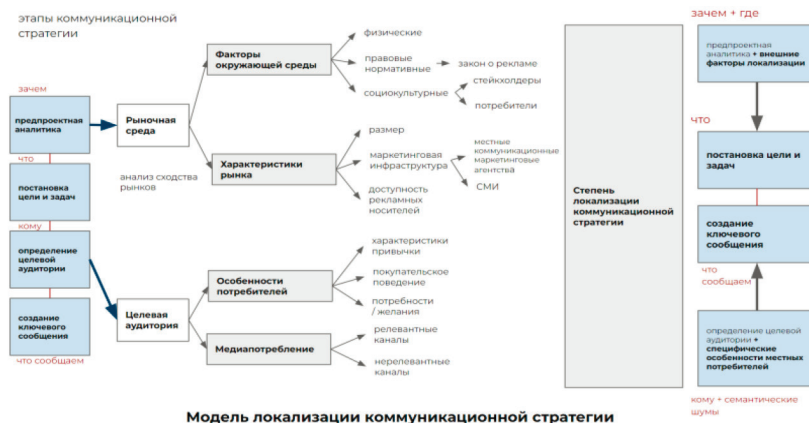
этапы коммуникационной стратегии

зачем

предпроектная аналитика

что

постановка цели и задач

кому

определение целевой аудитории

создание ключевого сообщения

что сообщаем

Рыночная среда

анализ сходства рынков

Факторы окружающей среды

физические

правовые нормативные

закон о рекламе

социокультурные

стейкхолдеры

потребители

Характеристики рынка

размер

маркетинговая инфраструктура

местные коммуникационные маркетинговые агентства

СМИ

доступность рекламных носителей

Целевая аудитория

Особенности потребителей

характеристики привычки

покупательское поведение

потребности / желания

Медиапотребление

релевантные каналы

нерелевантные каналы

Степень локализации коммуникационной стратегии

зачем + где

предпроектная аналитика + внешние факторы локализации

что

постановка цели и задач

создание ключевого сообщения

что сообщаем

определение целевой аудитории + специфические особенности местных потребителей

кому + семантические шумы

Модель локализации коммуникационной стратегии